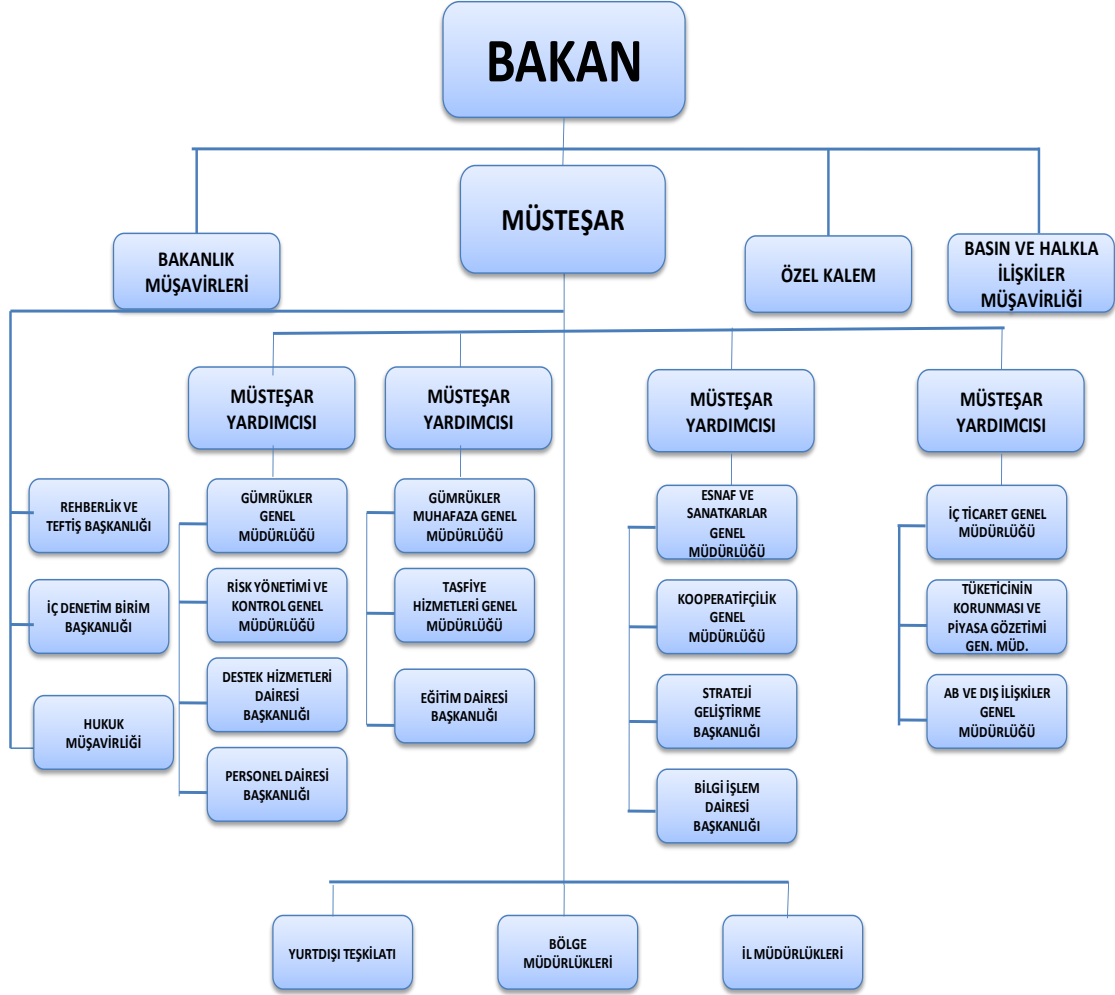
BAKAN

BAKANLIK MÜŞAVİRLERİ

MÜSTEŞAR

ÖZEL KALEM

BASIN VE HALKLA İLİŞKİLER MÜŞAVİRLİĞİ

REHBERLİK VE TEFTİŞ BAŞKANLIĞI

İÇ DENETİM BİRİM BAŞKANLIĞI

HUKUK MÜŞAVİRLİĞİ

MÜSTEŞAR YARDIMCISI

GÜMRÜKLER GENEL MÜDÜRLÜĞÜ

RİSK YÖNETİMİ VE KONTROL GENEL MÜDÜRLÜĞÜ

DESTEK HİZMETLERİ DAİRESİ BAŞKANLIĞI

PERSONEL DAİRESİ BAŞKANLIĞI

MÜSTEŞAR YARDIMCISI

GÜMRÜKLER MUHAFAZA GENEL MÜDÜRLÜĞÜ

TASFİYE HİZMETLERİ GENEL MÜDÜRLÜĞÜ

EĞİTİM DAİRESİ BAŞKANLIĞI

MÜSTEŞAR YARDIMCISI

ESNAF VE SANATKARLAR GENEL MÜDÜRLÜĞÜ

KOOPERATİFÇİLİK GENEL MÜDÜRLÜĞÜ

STRATEJİ GELİŞTİRME BAŞKANLIĞI

BİLGİ İŞLEM DAİRESİ BAŞKANLIĞI

MÜSTEŞAR YARDIMCISI

İÇ TİCARET GENEL MÜDÜRLÜĞÜ

TÜKETİCİNİN KORUNMASI VE PİYASA GÖZETİMİ GEN. MÜD.

AB VE DIŞ İLİŞKİLER GENEL MÜDÜRLÜĞÜ

YURTDIŞI TEŞKİLATI

BÖLGE MÜDÜRLÜKLERİ

İL MÜDÜRLÜKLERİ